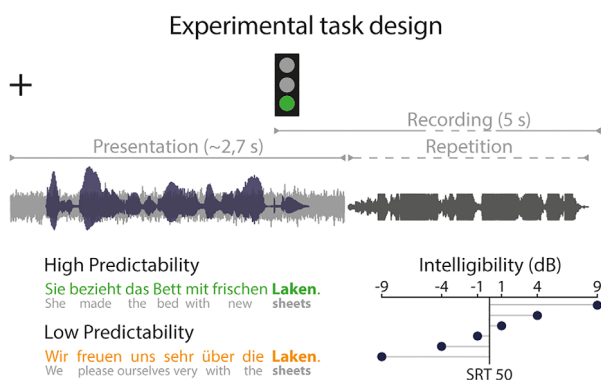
Experimental task design

+

Recording (5 s)

Presentation (~2,7 s)

Repetition

High Predictability

Sie bezieht das Bett mit frischen **Laken**.
She made the bed with new **sheets**

Low Predictability

Wir freuen uns sehr über die **Laken**.
We please ourselves very with the **sheets**

Intelligibility (dB)

-9 -4 -1 1 4 9

SRT 50